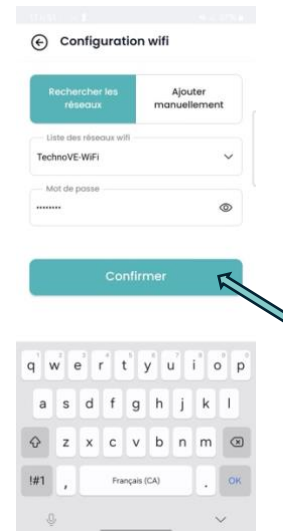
Configuration wifi

Rechercher les réseaux

Ajouter manuellement

Liste des réseaux wifi

TechnoVE-WiFi

Mot de passe

••••••••

Confirmer

q w e r t y u i o p

a s d f g h j k l

z x c v b n m

!#1

,

Français (CA)

.

OK